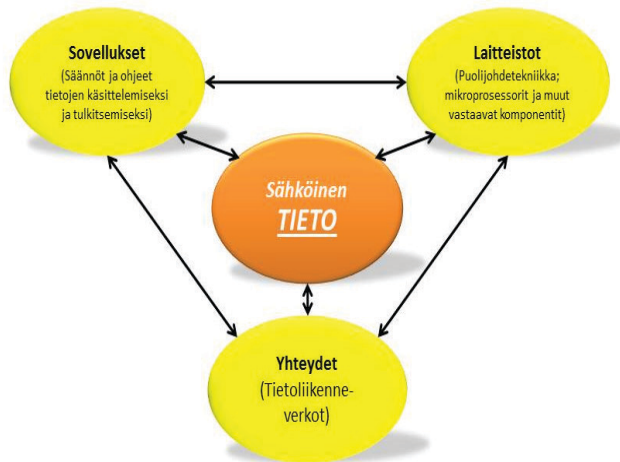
Sovellukset
(Säännöt ja ohjeet tietojen käsittelemiseksi ja tulkitsemiseksi)

Laitteistot
(Puolijohdetekniikka; mikroprosessorit ja muut vastaavat komponentit)

Sähköinen
TIETO

Yhteydet
(Tietoliikenneverkot)